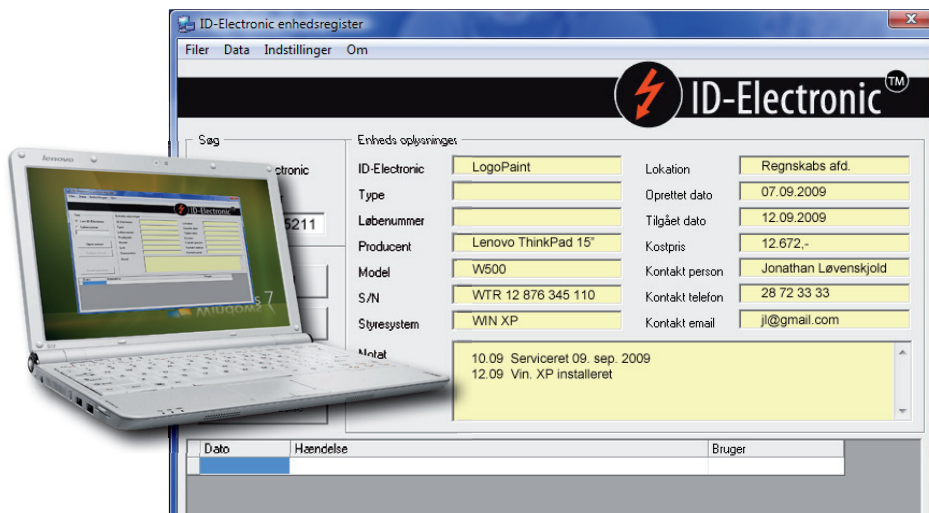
ID-Electronic enhedsregister

Filer Data Indstillinger Om

ID-Electronic™

Søg

ctronic

5211

Enheds oplysninger

ID-Electronic LogoPaint

Type

Løbenummer

Producent Lenovo ThinkPad 15"

Model W500

S/N WTR 12 876 345 110

Styresystem WIN XP

Lokation Regnskabs afd.

Oprettet dato 07.09.2009

Tilgået dato 12.09.2009

Kostpris 12.672,-

Kontakt person Jonathan Løvenskjold

Kontakt telefon 28 72 33 33

Kontakt email jl@gmail.com

Notat

10.09 Serviceret 09. sep. 2009
12.09 Vin. XP installeret

| Dato | Hændelse | Bruger |
|---|---|---|
| | | |

lenovo

ID-Electronic

Windows 7